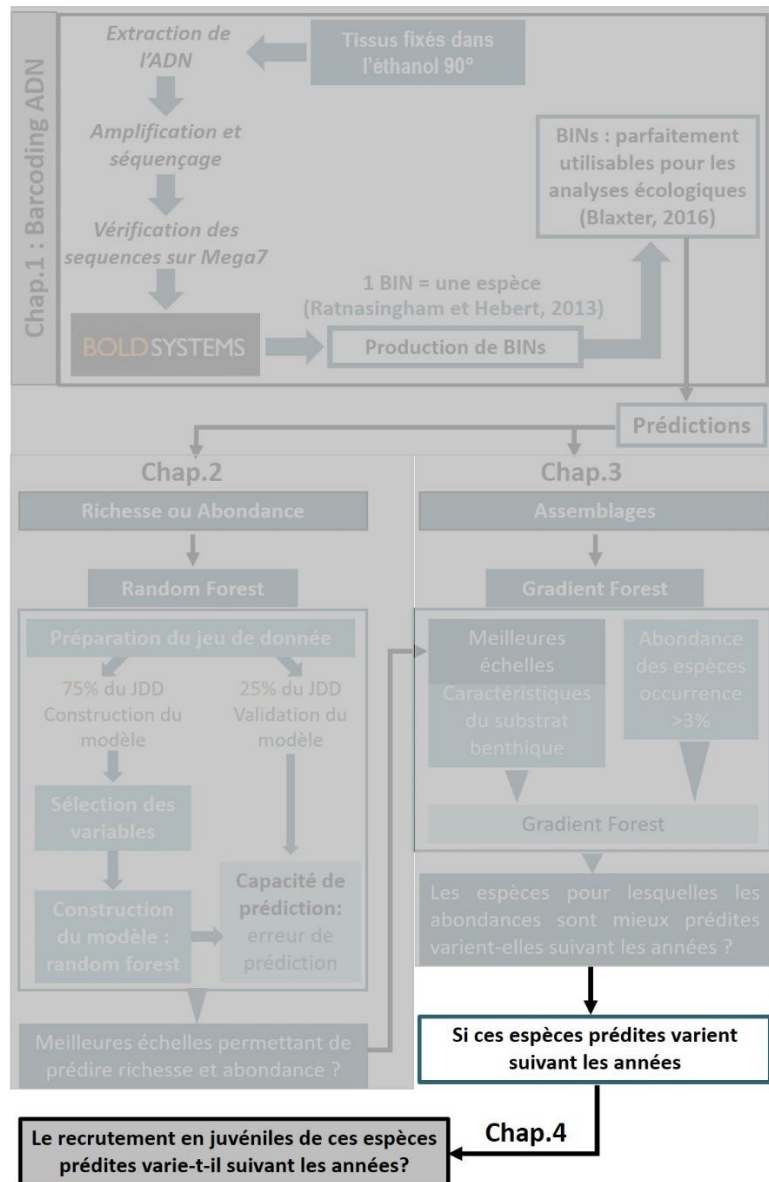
Chap.1 : Barcoding ADN

Extraction de l'ADN

Tissus fixés dans l'éthanol 90°

Amplification et séquençage

Vérification des sequences sur Mega7

BINs : parfaitement utilisables pour les analyses écologiques (Blaxter, 2016)

1 BIN = une espèce (Ratnasingham et Hebert, 2013)

BOLDSYSTEMS

Production de BINs

Prédictions

Chap.2

Richesse ou Abondance

Random Forest

Préparation du jeu de donnée

75% du JDD Construction du modèle

25% du JDD Validation du modèle

Sélection des variables

Construction du modèle : random forest

Capacité de prédiction: erreur de prédiction

Meilleures échelles permettant de prédire richesse et abondance ?

Chap.3

Assemblages

Gradient Forest

Meilleures échelles

Caractéristiques du substrat benthique

Abondance des espèces occurrence >3%

Gradient Forest

Les espèces pour lesquelles les abondances sont mieux prédites varient-elles suivant les années ?

Si ces espèces prédites varient suivant les années

Chap.4

Le recrutement en juvéniles de ces espèces prédites varie-t-il suivant les années?